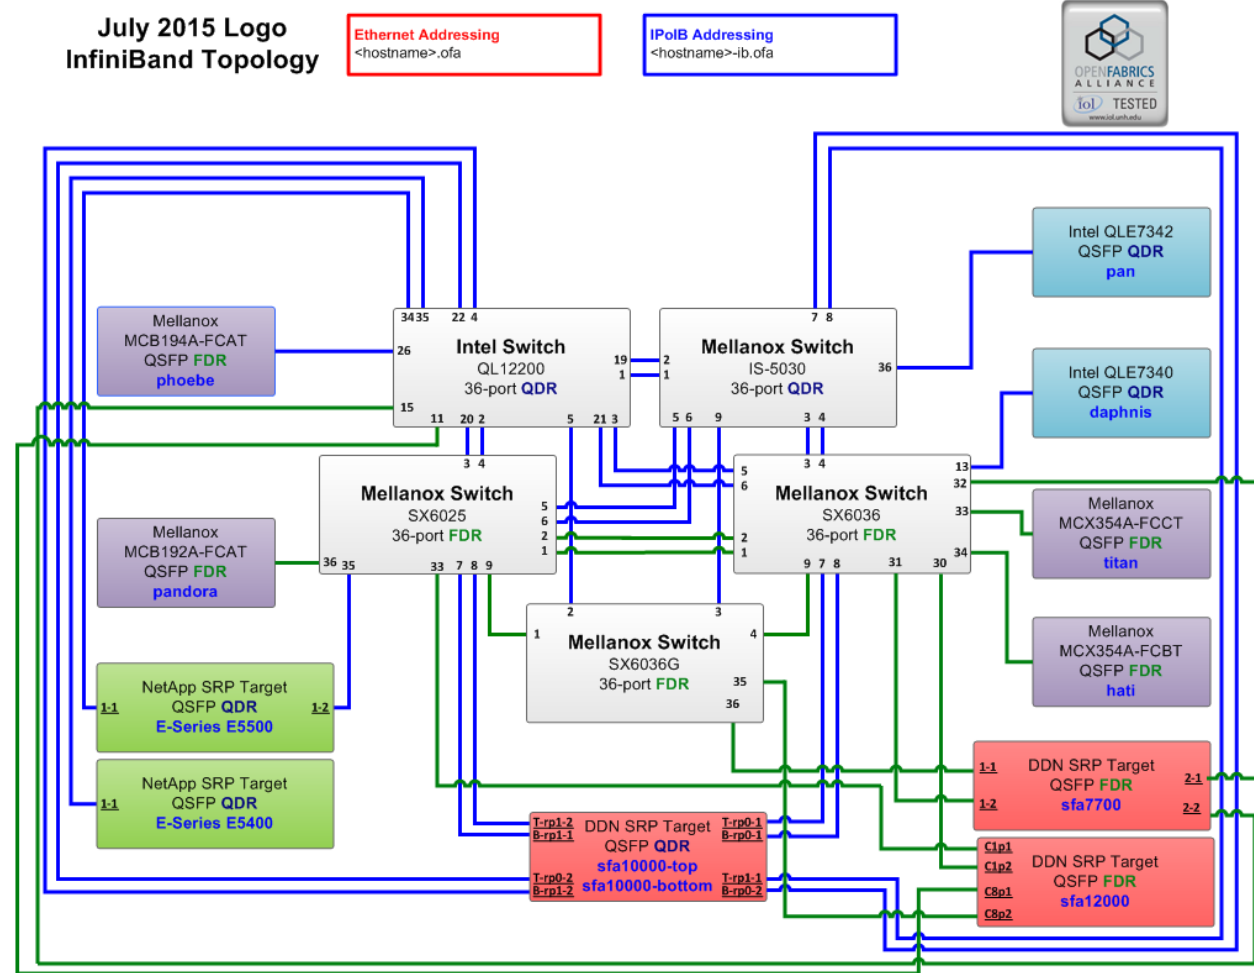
July 2015 Logo
InfiniBand Topology

Ethernet Addressing
<hostname>.ofa

IPoIB Addressing
<hostname>-ib.ofa

OPENFABRICS ALLIANCE
iol TESTED
www.iol.unh.edu

Intel QLE7342
QSFP QDR
pan

Intel QLE7340
QSFP QDR
daphnis

Mellanox
MCB194A-FCAT
QSFP FDR
phoebe

34 35 22 4
26
15
11 20 2 5 21 3
19
1

Intel Switch
QL12200
36-port QDR

7 8
2
1
36
5 6 9 3 4

Mellanox Switch
IS-5030
36-port QDR

3 4
5
6
2
1
36 35 33 7 8 9

Mellanox Switch
SX6025
36-port FDR

Mellanox
MCB192A-FCAT
QSFP FDR
pandora

3 4
5
6
2
1
13
32
33
34
9 7 8 31 30

Mellanox Switch
SX6036
36-port FDR

Mellanox
MCX354A-FCCT
QSFP FDR
titan

Mellanox
MCX354A-FCBT
QSFP FDR
hati

2 3
1
4
35
36

Mellanox Switch
SX6036G
36-port FDR

1-1
NetApp SRP Target
QSFP QDR
E-Series E5500
1-2

1-1
NetApp SRP Target
QSFP QDR
E-Series E5400

1-1
1-2
DDN SRP Target
QSFP FDR
sfa7700
2-1
2-2

T-rp1-2
B-rp1-1
T-rp0-2
B-rp1-2
DDN SRP Target
QSFP QDR
sfa10000-top
sfa10000-bottom
T-rp0-1
B-rp0-1
T-rp1-1
B-rp0-2

C1p1
C1p2
C8p1
C8p2
DDN SRP Target
QSFP FDR
sfa12000